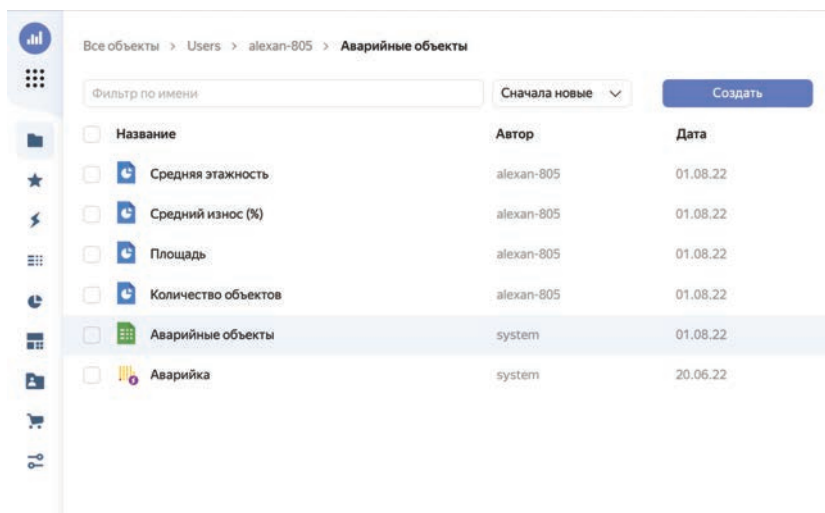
Все объекты > Users > alexan-805 > **Аварийные объекты**

Фильтр по имени

Сначала новые

Создать

| | Название | Автор | Дата |
|---|---|---|---|
| | Средняя этажность | alexan-805 | 01.08.22 |
| | Средний износ (%) | alexan-805 | 01.08.22 |
| | Площадь | alexan-805 | 01.08.22 |
| | Количество объектов | alexan-805 | 01.08.22 |
| | Аварийные объекты | system | 01.08.22 |
| | Аварийка | system | 20.06.22 |